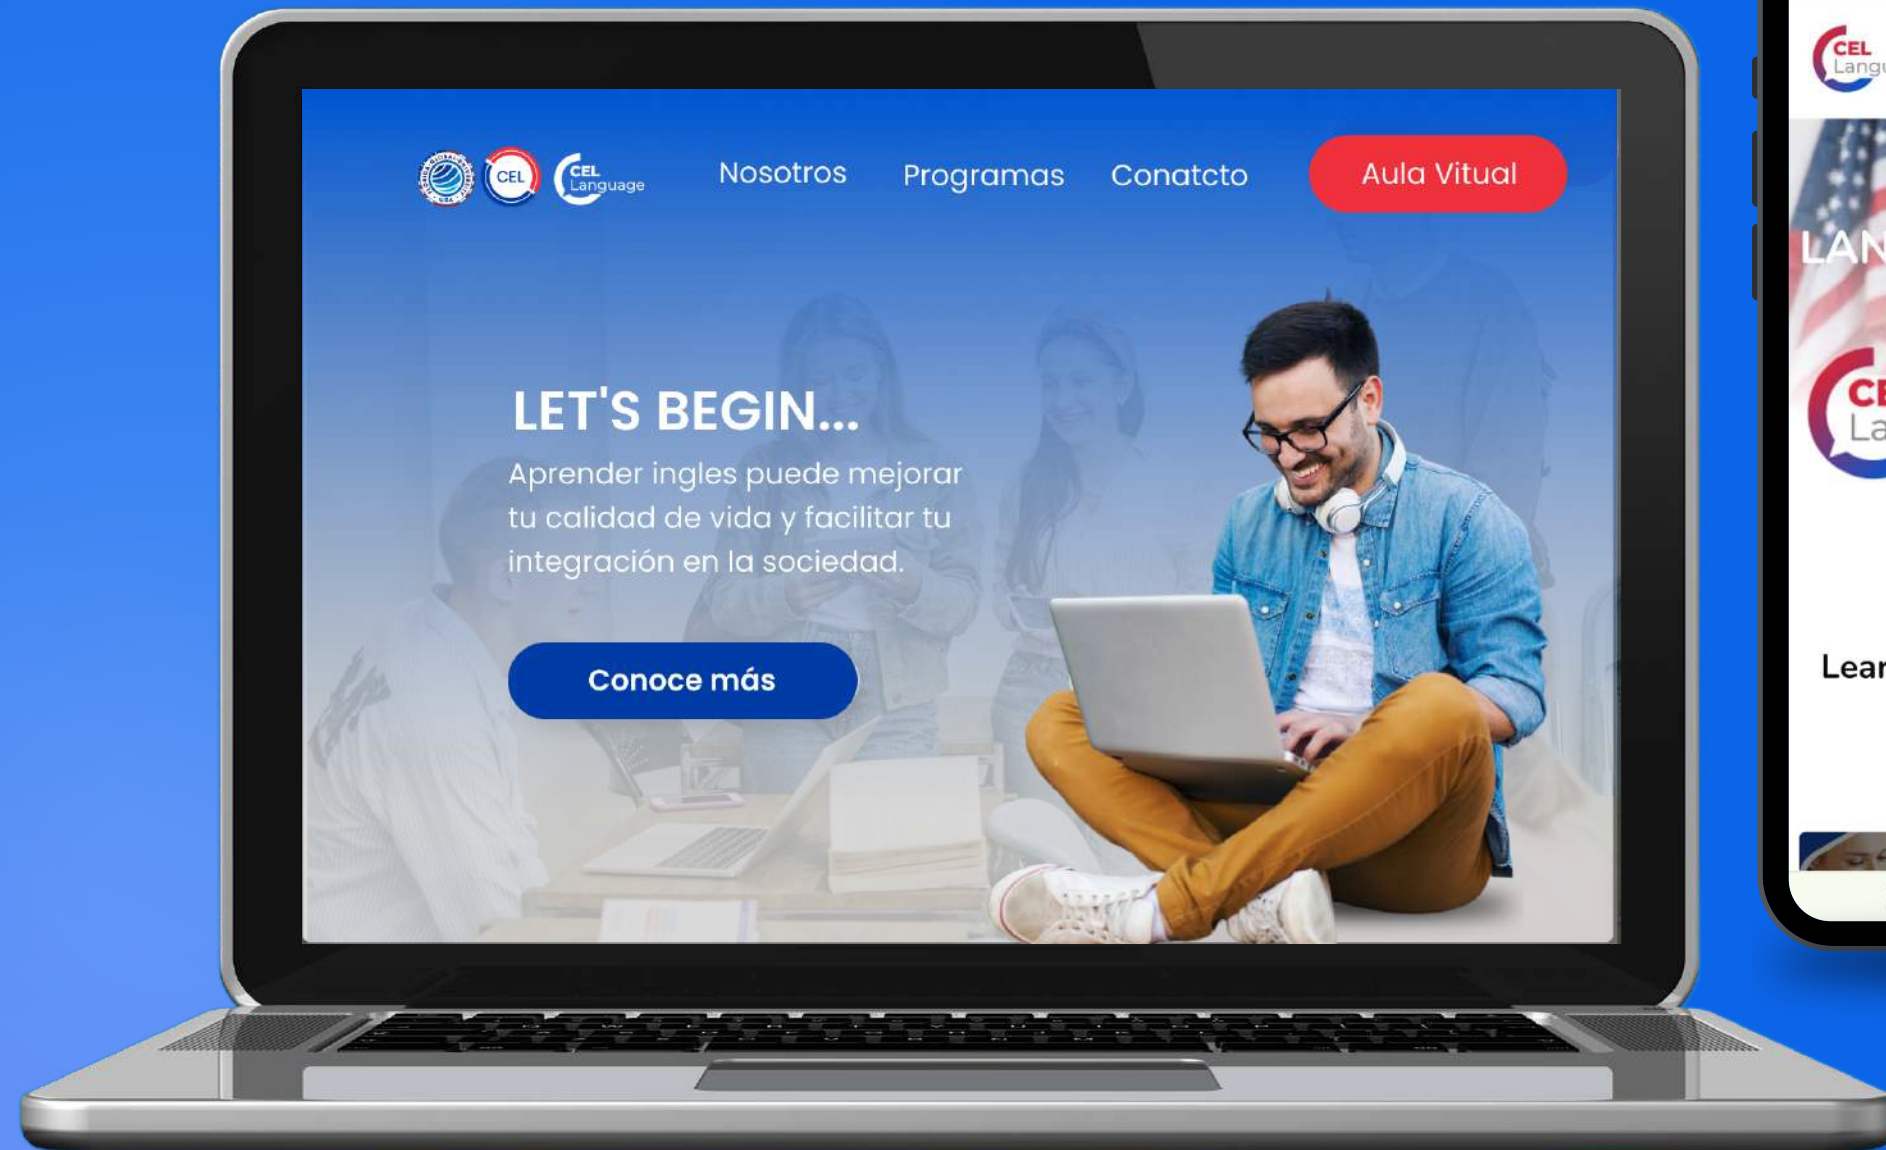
CEL

CEL Language

Nosotros

Programas

Conatcto

Aula Vitual

LET'S BEGIN...

Aprender ingles puede mejorar tu calidad de vida y facilitar tu integración en la sociedad.

Conoce más

CEL Langu

LAN

CE La

Lear